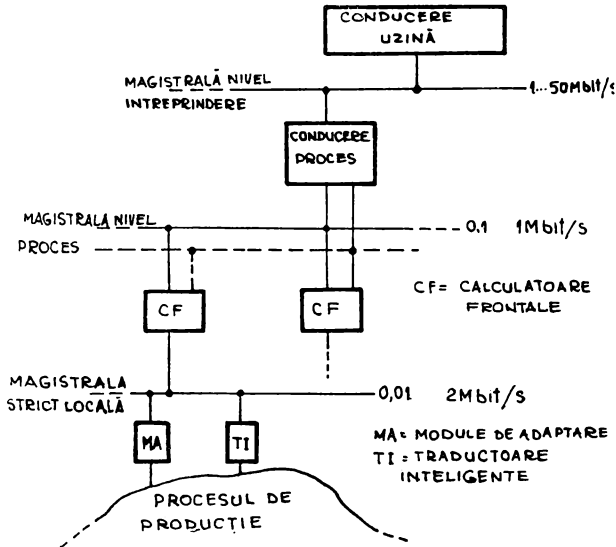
CONDUCERE UZINĂ

MAGISTRALĂ NIVEL INTREPRINDERE

1...50Mbit/s

CONDUCERE PROCES

MAGISTRALA NIVEL PROCES

0,1 1Mbit/s

CF

CF

CF= CALCULATOARE FRONTALE

MAGISTRALA STRICT LOCALĂ

0,01 2Mbit/s

MA

TI

MA= MODULE DE ADAPTARE
TI = TRADUCTOARE INTELIGENTE

PROCESUL DE PRODUCȚIE